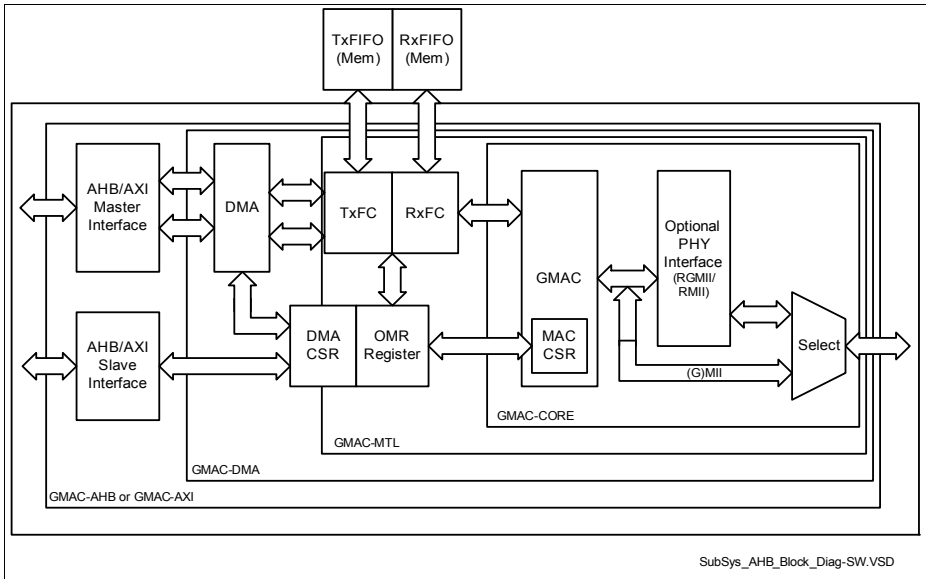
TxFIFO (Mem)
RxFIFO (Mem)

AHB/AXI Master Interface

DMA

TxFC

RxFC

GMAC

Optional PHY Interface (RGMII/ RMII)

AHB/AXI Slave Interface

DMA CSR

OMR Register

MAC CSR

Select

(G)MII

GMAC-CORE

GMAC-MTL

GMAC-DMA

GMAC-AHB or GMAC-AXI

SubSys_AHB_Block_Diag-SW.VSD